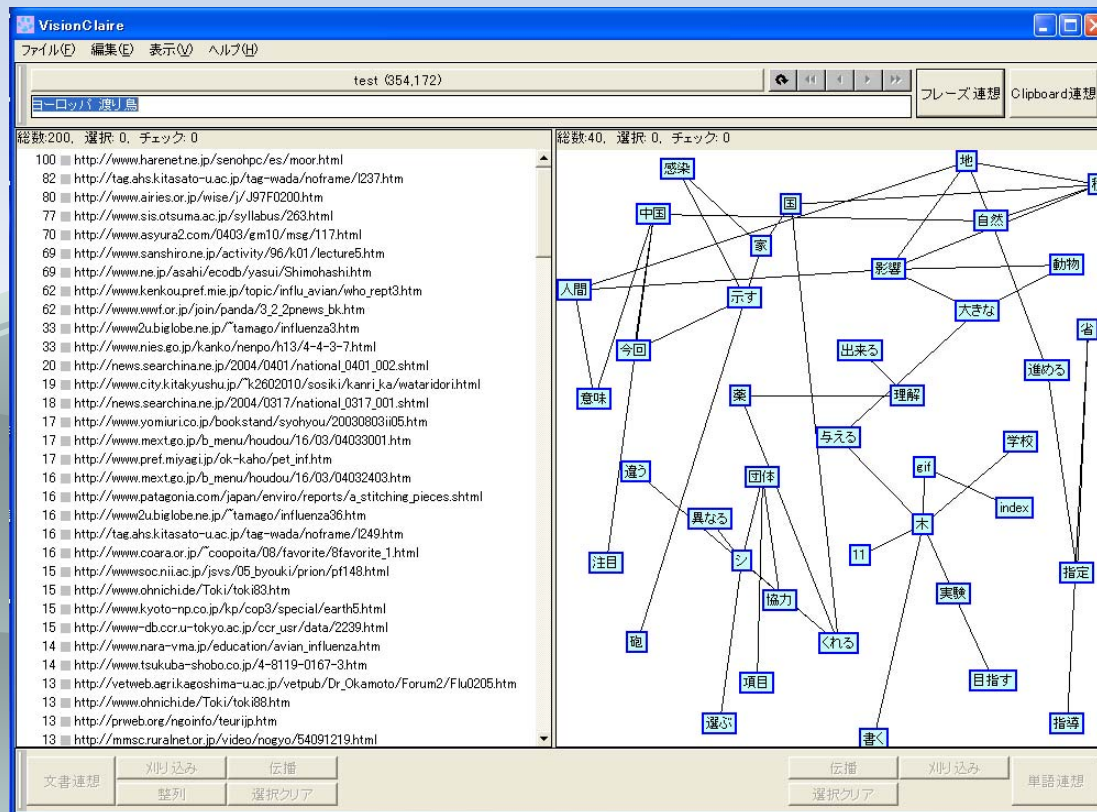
VisionClaire

ファイル(F) 編集(E) 表示(V) ヘルプ(H)

test (354,172)

フレーズ連想 Clipboard連想

ヨーロッパ 渡り鳥

総数:200, 選択: 0, チェック: 0

100 http://www.harenet.ne.jp/senohpc/es/moor.html
82 http://tag.ahs.kitasato-u.ac.jp/tag-wada/noframe/l237.htm
80 http://www.airies.or.jp/wise/j/J97F0200.htm
77 http://www.sis.otsuma.ac.jp/syllabus/263.html
70 http://www.asyura2.com/0403/gm10/msg/117.html
69 http://www.sanshiro.ne.jp/activity/96/k01/lecture5.htm
69 http://www.ne.jp/asahi/ecodb/yasui/Shimohashi.htm
62 http://www.kenkou.pref.mie.jp/topic/influ_avian/who_rept3.htm
62 http://www.wwf.or.jp/join/panda/3_2_2pnews_bk.htm
33 http://www2u.biglobe.ne.jp/~tamago/influenza3.htm
33 http://www.nies.go.jp/kanko/nenpo/h13/4-4-3-7.html
20 http://news.searchina.ne.jp/2004/0401/national_0401_002.shtml
19 http://www.city.kitakyushu.jp/~k2602010/sosiki/kanri_ka/wataridori.html
18 http://news.searchina.ne.jp/2004/0317/national_0317_001.shtml
17 http://www.yomiuri.co.jp/bookstand/syohyou/20030803ii05.htm
17 http://www.mext.go.jp/b_menu/houdou/16/03/04033001.htm
17 http://www.pref.miyagi.jp/ok-kaho/pet_inf.htm
16 http://www.mext.go.jp/b_menu/houdou/16/03/04032403.htm
16 http://www.patagonia.com/japan/enviro/reports/a_stitching_pieces.shtml
16 http://www2u.biglobe.ne.jp/~tamago/influenza36.htm
16 http://tag.ahs.kitasato-u.ac.jp/tag-wada/noframe/l249.htm
16 http://www.coara.or.jp/~coopoita/08/favorite/8favorite_1.html
15 http://wwwsoc.nii.ac.jp/jsvs/05_byouki/prion/pf148.html
15 http://www.ohnichi.de/Toki/toki83.htm
15 http://www.kyoto-np.co.jp/kp/cop3/special/earth5.html
15 http://www-db.ccr.u-tokyo.ac.jp/ccr_usr/data/2239.html
14 http://www.nara-vma.jp/education/avian_influenza.htm
14 http://www.tsukuba-shobo.co.jp/4-8119-0167-3.htm
13 http://vetweb.agri.kagoshima-u.ac.jp/vetpub/Dr_Okamoto/Forum2/Flu0205.htm
13 http://www.ohnichi.de/Toki/toki88.htm
13 http://prweb.org/ngoinfo/teurijp.htm
13 http://mmsc.ruralnet.or.jp/video/nogyo/54091219.html

総数:40, 選択: 0, チェック: 0

感染 地 国 中国 自然 家 影響 動物 人間 示す 大きな 省 今回 出来る 進める 意味 薬 理解 与える 学校 違う 団体 gif index 異なる 木 11 注目 シ 指定 協力 実験 胞 くれる 項目 目指す 運ぶ 指導 書く

文書連想 刈り込み 伝播 整列 選択クリア

伝播 刈り込み 単語連想 選択クリア